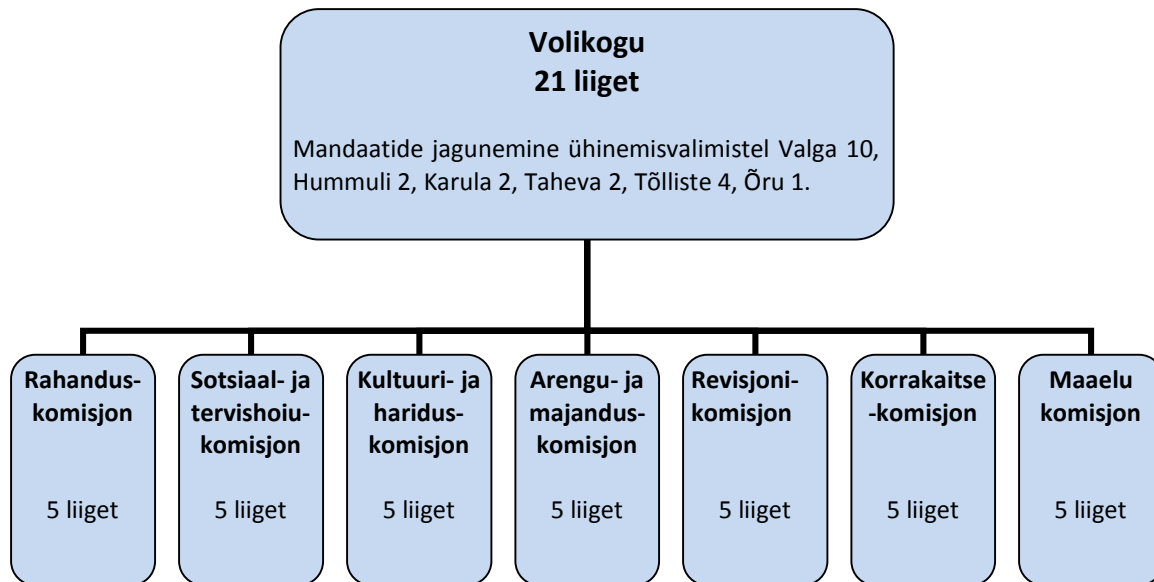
Volikogu
21 liiget

Mandaatide jagunemine ühinemisvalimistel Valga 10, Hummuli 2, Karula 2, Taheva 2, Tõlliste 4, Õru 1.

Rahanduskomisjon

5 liiget

Sotsiaal- ja tervishoiukomisjon

5 liiget

Kultuuri- ja hariduskomisjon

5 liiget

Arengu- ja majanduskomisjon

5 liiget

Revisjonikomisjon

5 liiget

Korrakaitse-komisjon

5 liiget

Maaelu komisjon

5 liiget